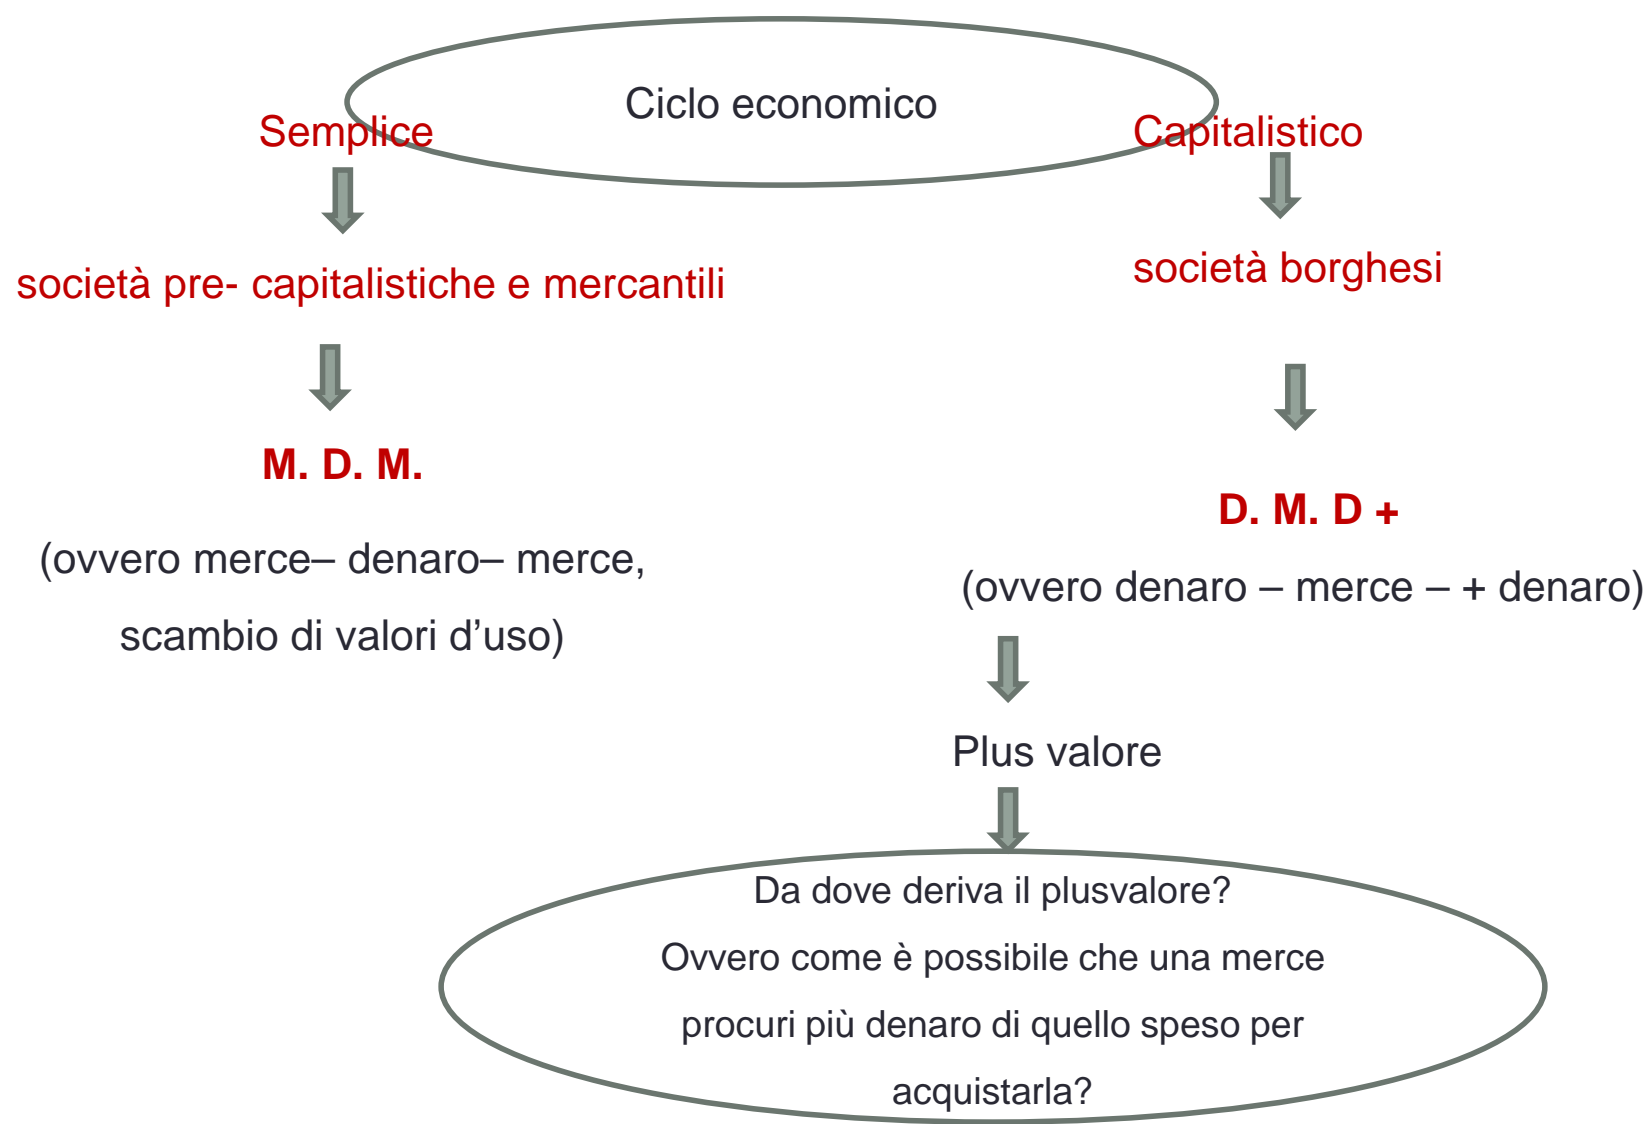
Ciclo economico

Semplice

società pre- capitalistiche e mercantili

M. D. M.

(ovvero merce– denaro– merce, scambio di valori d’uso)

Capitalistico

società borghesi

D. M. D +

(ovvero denaro – merce – + denaro)

Plus valore

Da dove deriva il plusvalore? Ovvero come è possibile che una merce procuri più denaro di quello speso per acquistarla?